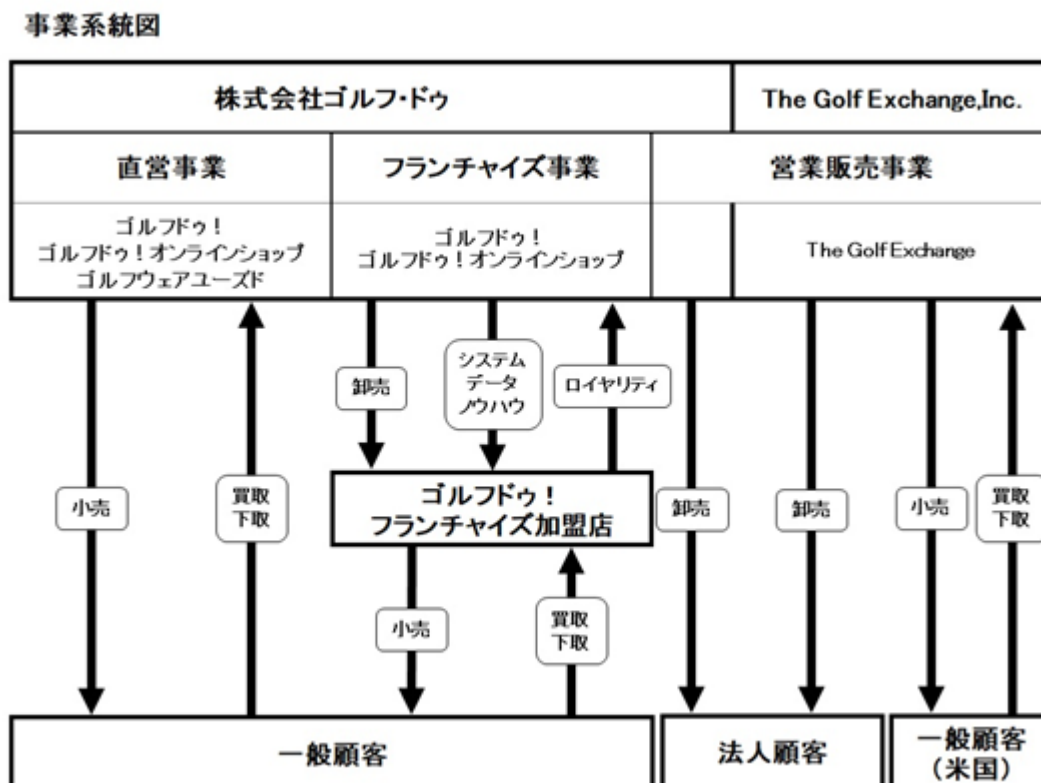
事業系統図

株式会社ゴルフ・ドゥ

The Golf Exchange,Inc.

直営事業

フランチャイズ事業

営業販売事業

ゴルフドゥ！
ゴルフドゥ！オンラインショップ
ゴルフウェアユーズド

ゴルフドゥ！
ゴルフドゥ！オンラインショップ

The Golf Exchange

卸売

システム
データ
ノウハウ

ロイヤリティ

小売

買取
下取

ゴルフドゥ！
フランチャイズ加盟店

卸売

卸売

小売

買取
下取

小売

買取
下取

一般顧客

法人顧客

一般顧客
（米国）